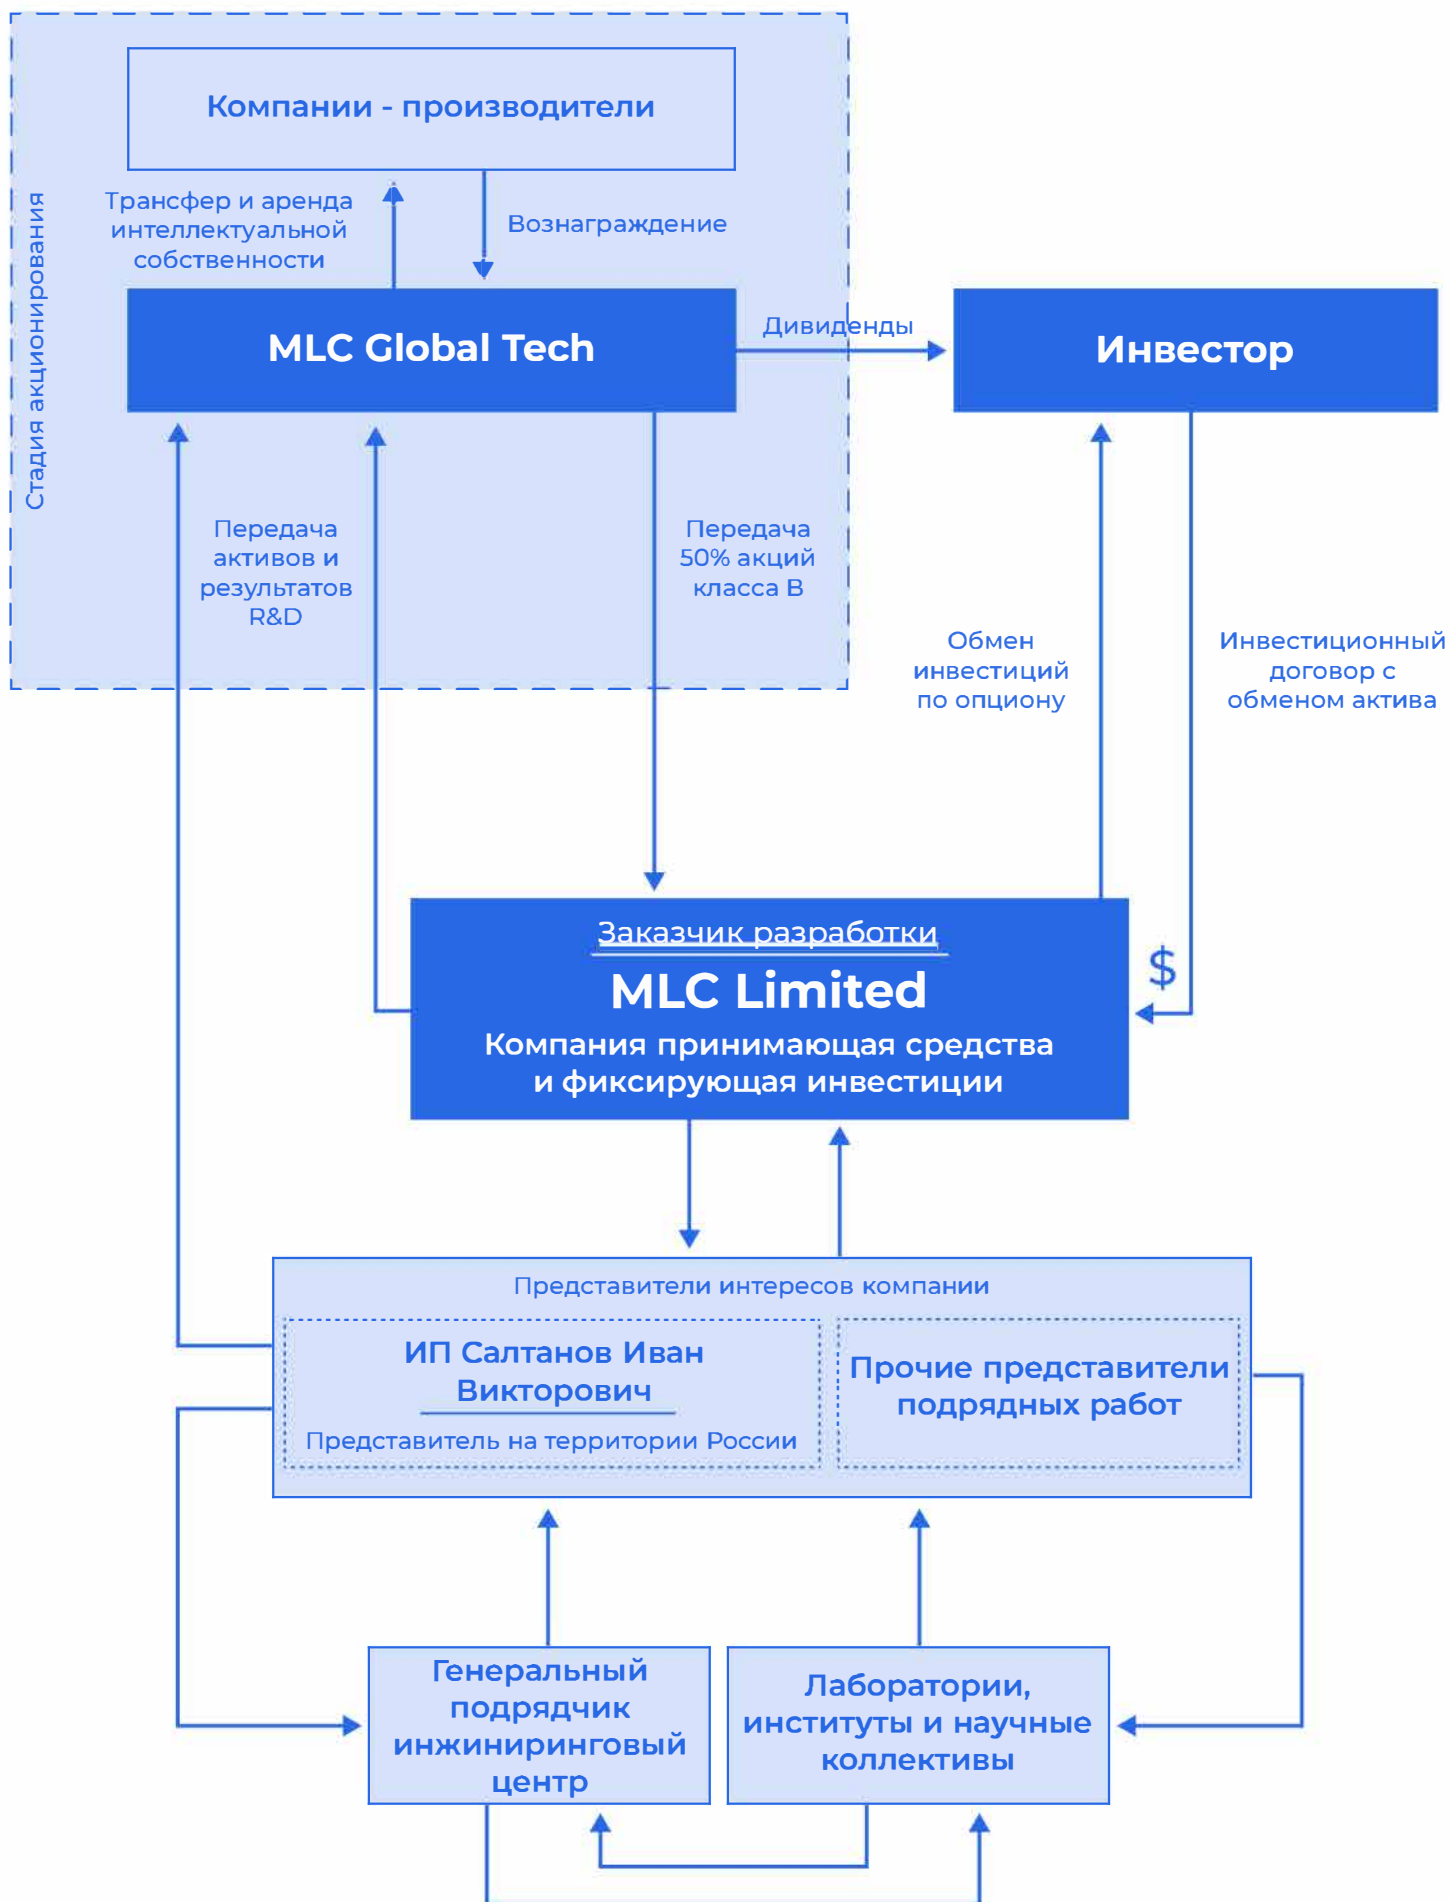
Стадия акционирования

Компании - производители

Трансфер и аренда интеллектуальной собственности

Вознаграждение

MLC Global Tech

Дивиденды

Инвестор

Передача активов и результатов R&D

Передача 50% акций класса B

Обмен инвестиций по опциону

Инвестиционный договор с обменом актива

Заказчик разработки

MLC Limited

Компания принимающая средства и фиксирующая инвестиции

$

Представители интересов компании

ИП Салтанов Иван Викторович

Представитель на территории России

Прочие представители подрядных работ

Генеральный подрядчик инжиниринговый центр

Лаборатории, институты и научные коллективы